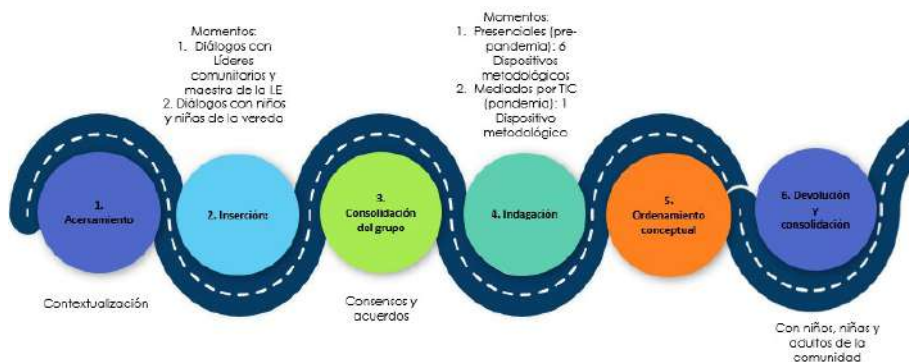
Momentos:
1. Diálogos con Líderes comunitarios y maestra de la I.E
2. Diálogos con niños y niñas de la vereda

Momentos:
1. Presenciales (pre-pandemia): 6 Dispositivos metodológicos
2. Mediados por TIC (pandemia): 1 Dispositivo metodológico

1. Acercamiento

2. Inserción

3. Consolidación del grupo

4. Indagación

5. Ordenamiento conceptual

6. Devolución y consolidación

Contextualización

Consensos y acuerdos

Con niños, niñas y adultos de la comunidad